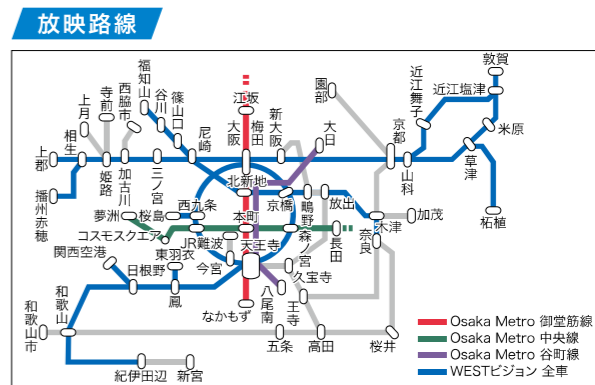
放映路線

敦賀
近江舞子
近江塩津
米原
草津
京都
山科
園部
大日
福知山
谷川
篠山口
西脇市
上月
寺前
相生
上郡
播州赤穂
姫路
加古川
三ノ宮
尼崎
江坂
梅田
大阪
新大阪
北新地
京橋
鴫野
放出
木津
加茂
奈良
長田
森ノ宮
天王寺
本町
西九条
桜島
夢洲
コスモスクエア
JR難波
今宮
東羽衣
鳳
日根野
関西空港
和歌山
和歌山市
八尾
南
久宝寺
王寺
高田
五条
桜井
なかもず
紀伊田辺
新宮
柘植
Osaka Metro 御堂筋線
Osaka Metro 中央線
Osaka Metro 谷町線
WESTビジョン 全車